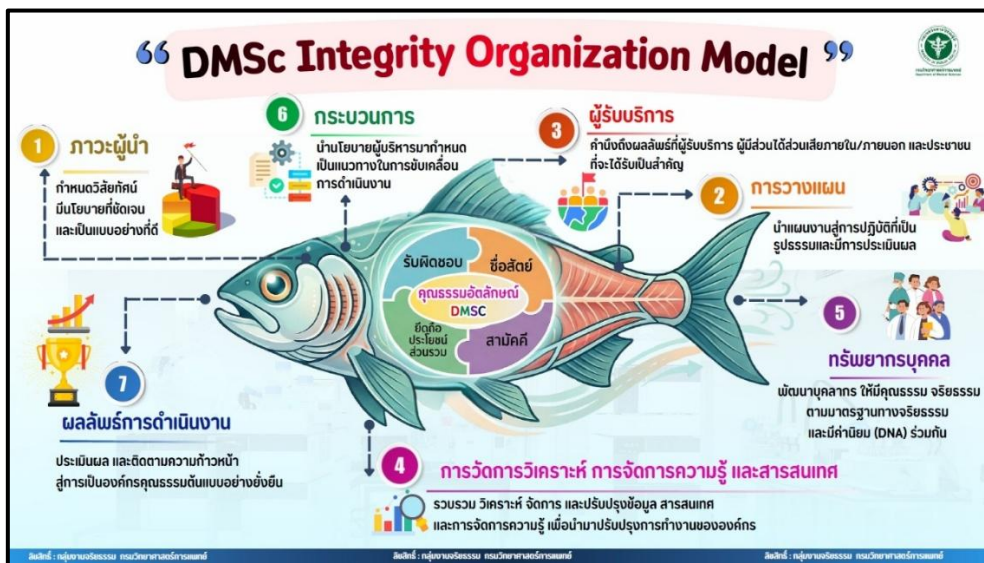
“ DMSc Integrity Organization Model ”

กรมวิทยาศาสตร์การแพทย์
Department of Medical Sciences

1 ภาวะผู้นำ
กำหนดวิสัยทัศน์ มีนโยบายที่ชัดเจน และเป็นแบบอย่างที่ดี

6 กระบวนการ
นำนโยบายผู้บริหารมากำหนดเป็นแนวทางในการขับเคลื่อนการดำเนินงาน

3 ผู้รับบริการ
คำนึงถึงผลลัพธ์ที่ผู้รับบริการ ผู้มีส่วนได้ส่วนเสียภายใน/ภายนอก และประชาชนที่จะได้รับเป็นสำคัญ

2 การวางแผน
นำแผนงานสู่การปฏิบัติที่เป็นรูปธรรมและมีการประเมินผล

รับผิดชอบ
ซื่อสัตย์
คุณธรรมอัตลักษณ์ DMSC
ยึดถือประโยชน์ส่วนรวม
สามัคคี

5 ทรัพยากรบุคคล
พัฒนาบุคลากร ให้มีคุณธรรม จริยธรรม ตามมาตรฐานทางจริยธรรม และมีค่านิยม (DNA) ร่วมกัน

7 ผลลัพธ์การดำเนินงาน
ประเมินผล และติดตามความก้าวหน้า สู่การเป็นองค์กรคุณธรรมต้นแบบอย่างยั่งยืน

4 การวัดการวิเคราะห์ การจัดการความรู้ และสารสนเทศ
รวบรวม วิเคราะห์ จัดการ และปรับปรุงข้อมูล สารสนเทศ และการจัดการความรู้ เพื่อนำมาปรับปรุงการทำงานขององค์กร

ลิขสิทธิ์ : กลุ่มงานจริยธรรม กรมวิทยาศาสตร์การแพทย์ ลิขสิทธิ์ : กลุ่มงานจริยธรรม กรมวิทยาศาสตร์การแพทย์ ลิขสิทธิ์ : กลุ่มงานจริยธรรม กรมวิทยาศาสตร์การแพทย์